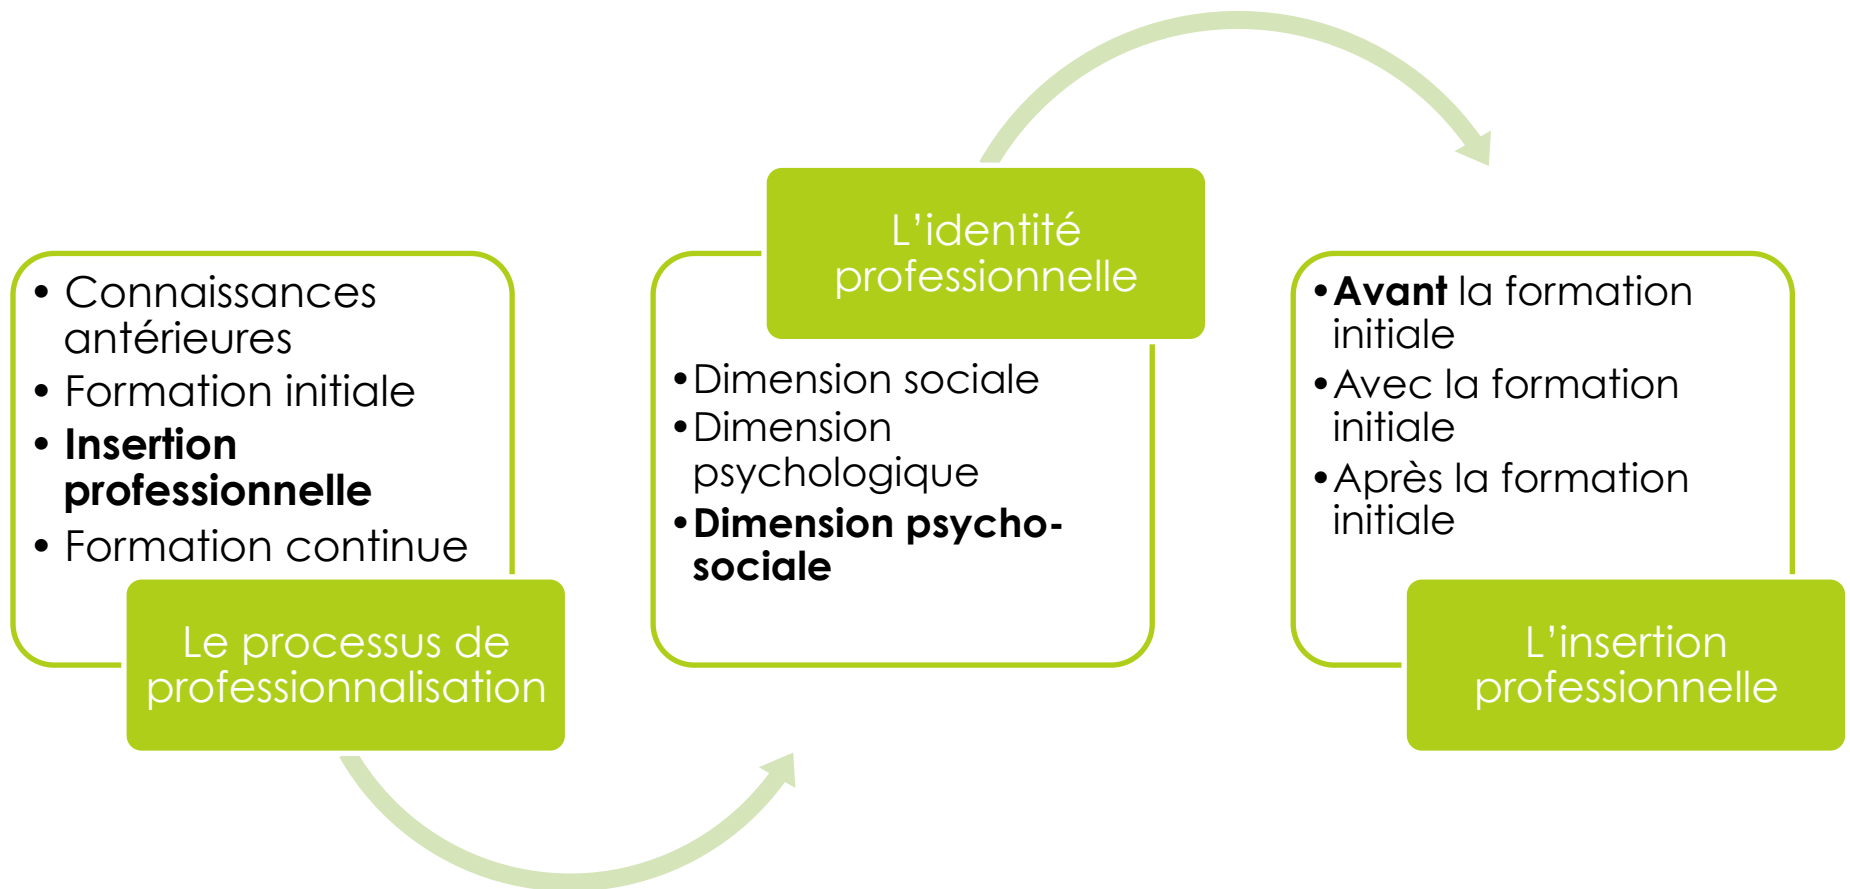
- Connaissances antérieures
- Formation initiale
- **Insertion professionnelle**
- Formation continue

Le processus de professionnalisation

L'identité professionnelle

- Dimension sociale
- Dimension psychologique
- **Dimension psycho-sociale**

- **Avant** la formation initiale
- Avec la formation initiale
- Après la formation initiale

L'insertion professionnelle